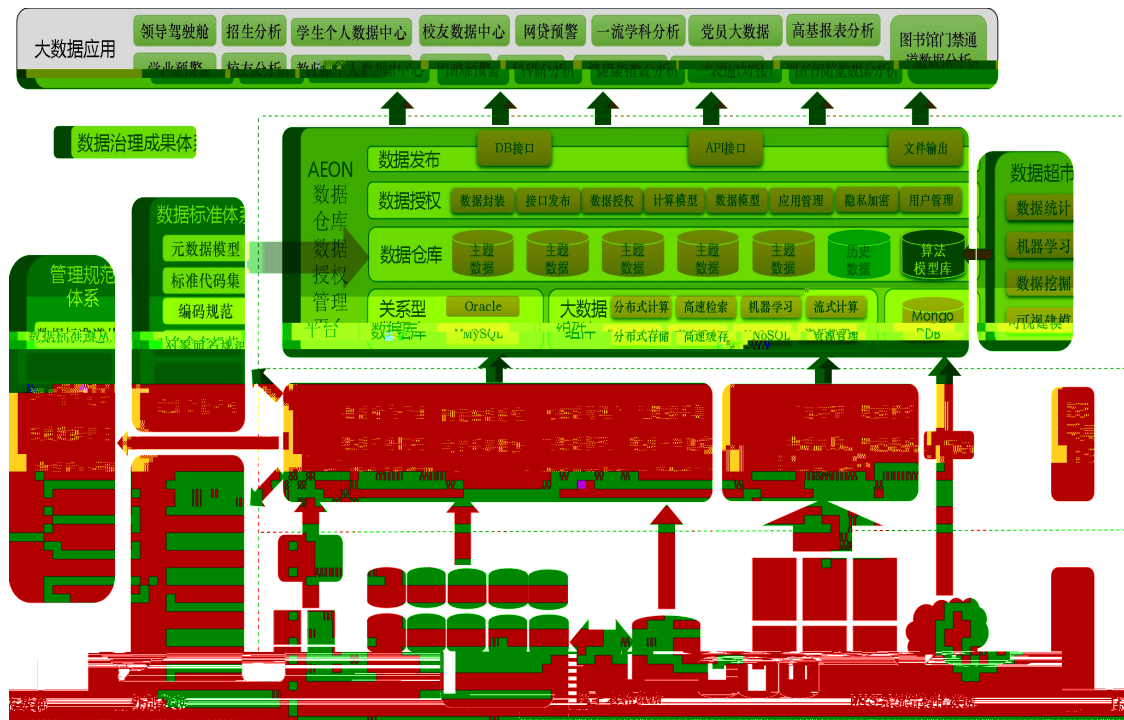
大数据应用

领导驾驶舱 招生分析 学生个人数据中心 校友数据中心 网贷预警 一流学科分析 党员大数据 高基报表分析 图书馆门禁通道数据分析

学业预警 校友分析 教师个人数据中心 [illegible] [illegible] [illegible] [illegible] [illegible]

数据治理成果体系

数据标准体系

元数据模型

标准代码集

编码规范

管理规范体系

AEON 数据仓库 数据授权管理平台

数据发布

DB接口 API接口 文件输出

数据授权

数据封装 接口发布 数据授权 计算模型 数据模型 应用管理 隐私加密 用户管理

数据仓库

主题数据 主题数据 主题数据 主题数据 主题数据 历史数据 算法模型库

关系型数据库

Oracle

MySQL

大数据组件

分布式计算 高速检索 机器学习 流式计算

分布式存储 高速缓存 NoSQL 资源管理

Mongo DB

数据超市

数据统计

机器学习

数据挖掘

可视建模